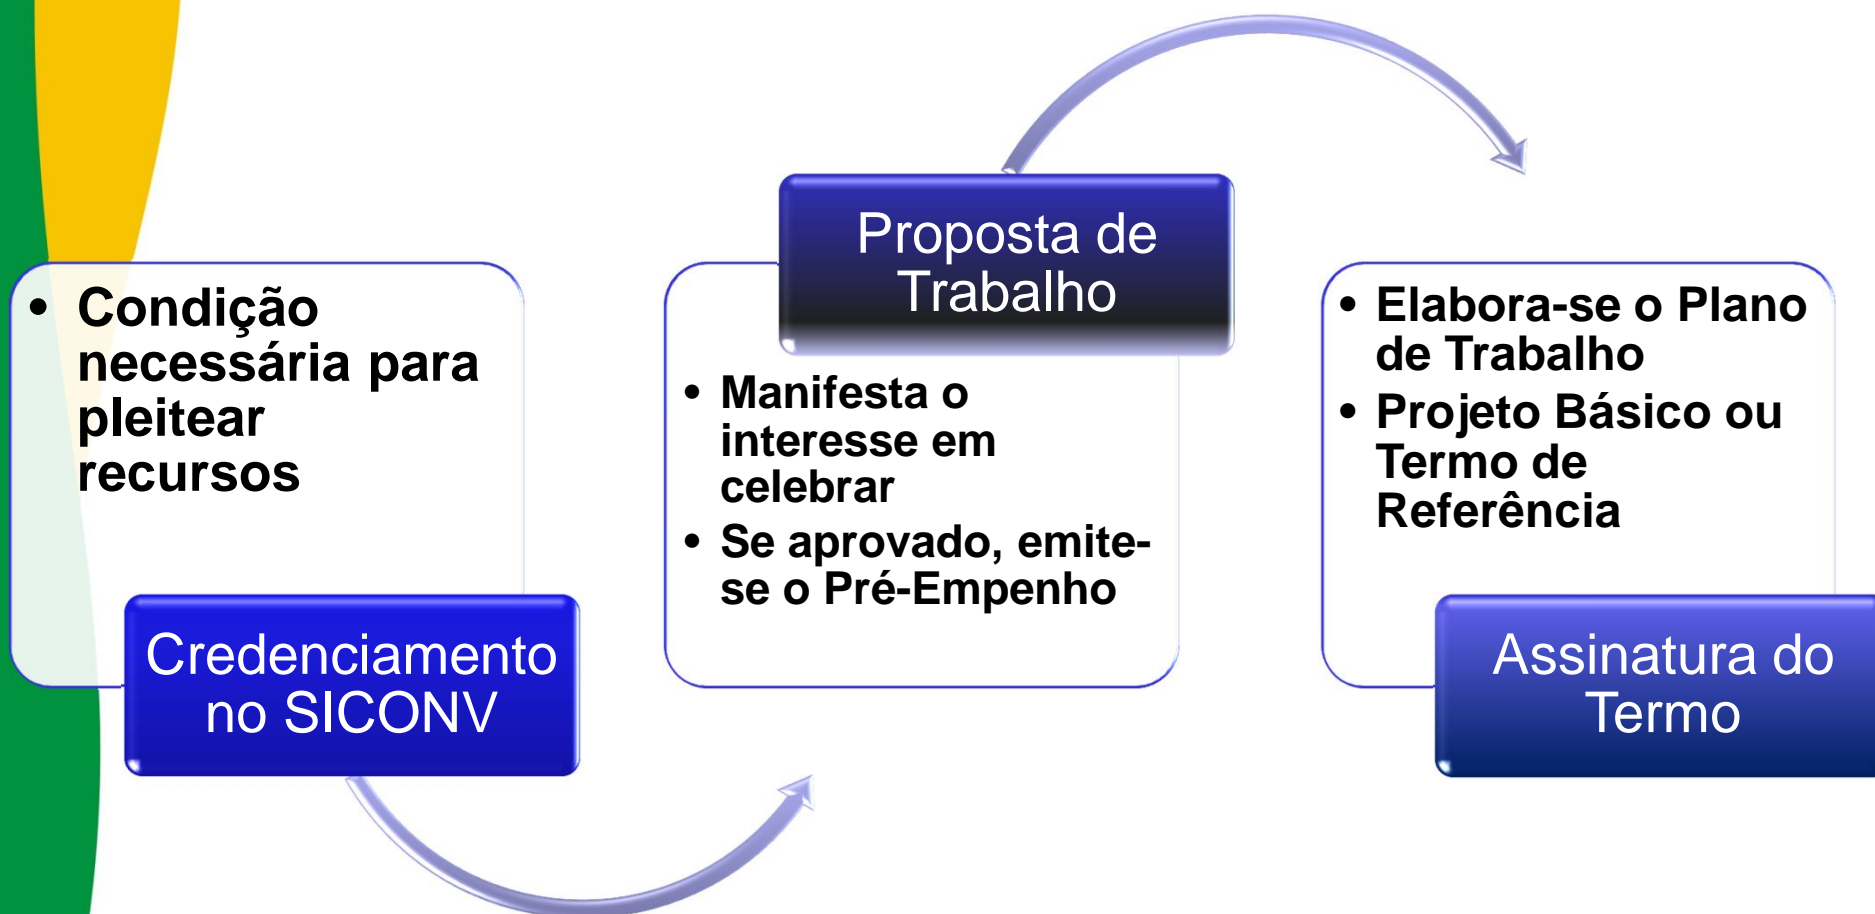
• Condição necessária para pleitear recursos

Credenciamento no SICONV

Proposta de Trabalho

• Manifesta o interesse em celebrar
• Se aprovado, emite-se o Pré-Empenho

• Elabora-se o Plano de Trabalho
• Projeto Básico ou Termo de Referência

Assinatura do Termo